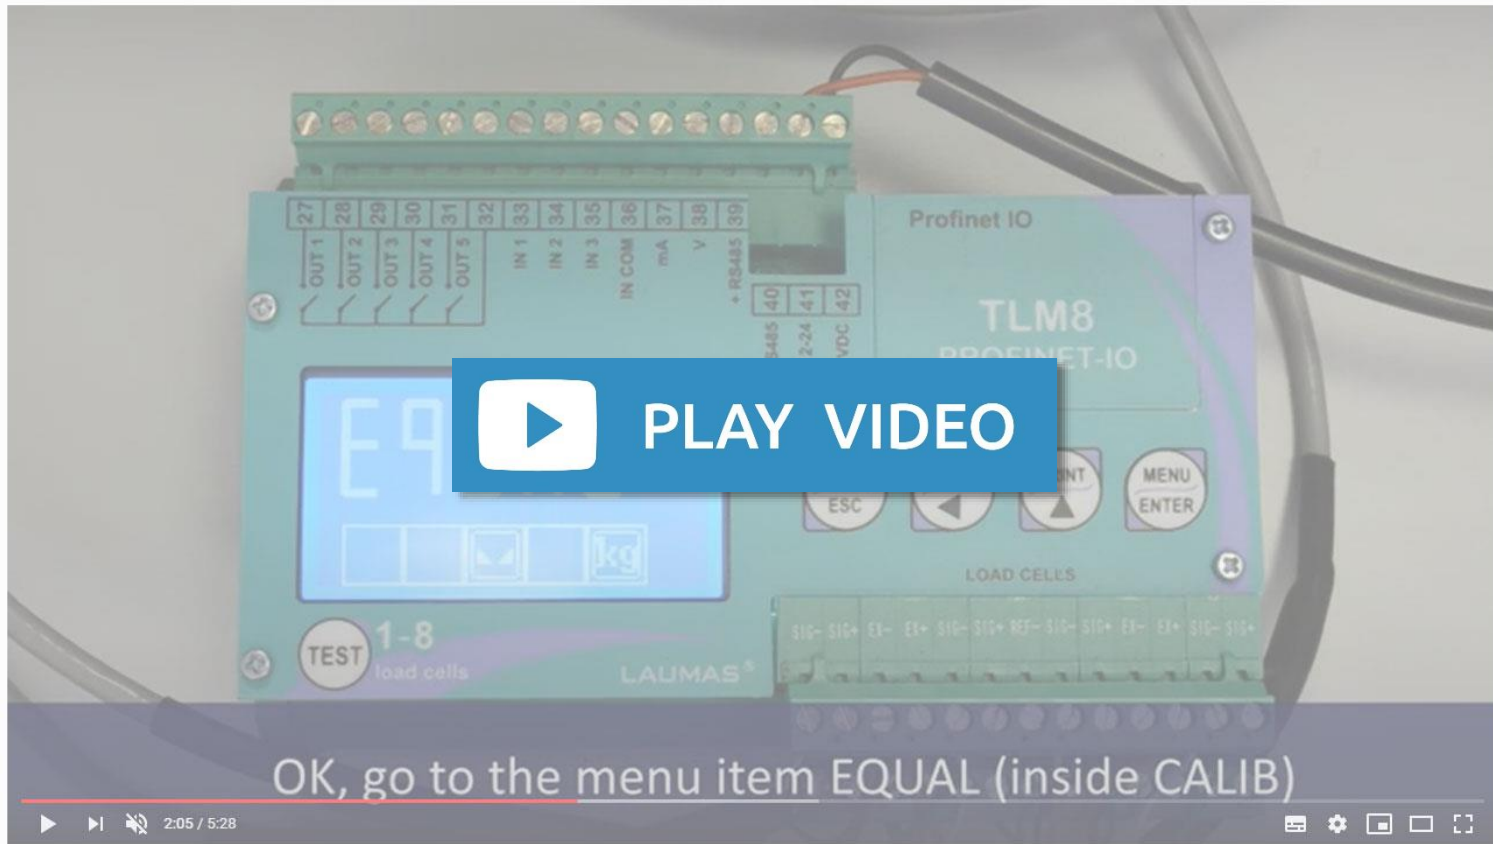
27 28 29 30 31 32 33 34 35 36 37 38 39

OUT 1 OUT 2 OUT 3 OUT 4 OUT 5 IN 1 IN 2 IN 3 IN COM mA V + RS485

40 41 42

485 2-24 VDC

Profinet IO

TLM8

PROFINET-IO

PLAY VIDEO

E9

kg

ESC

PRINT

MENU ENTER

LOAD CELLS

SIG- SIG+ EX- EX+ SIG- SIG+ REF- SIG- SIG+ EX- EX+ SIG- SIG+

TEST

1-8 load cells

LAUMAS

OK, go to the menu item EQUAL (inside CALIB)

2:05 / 5:28